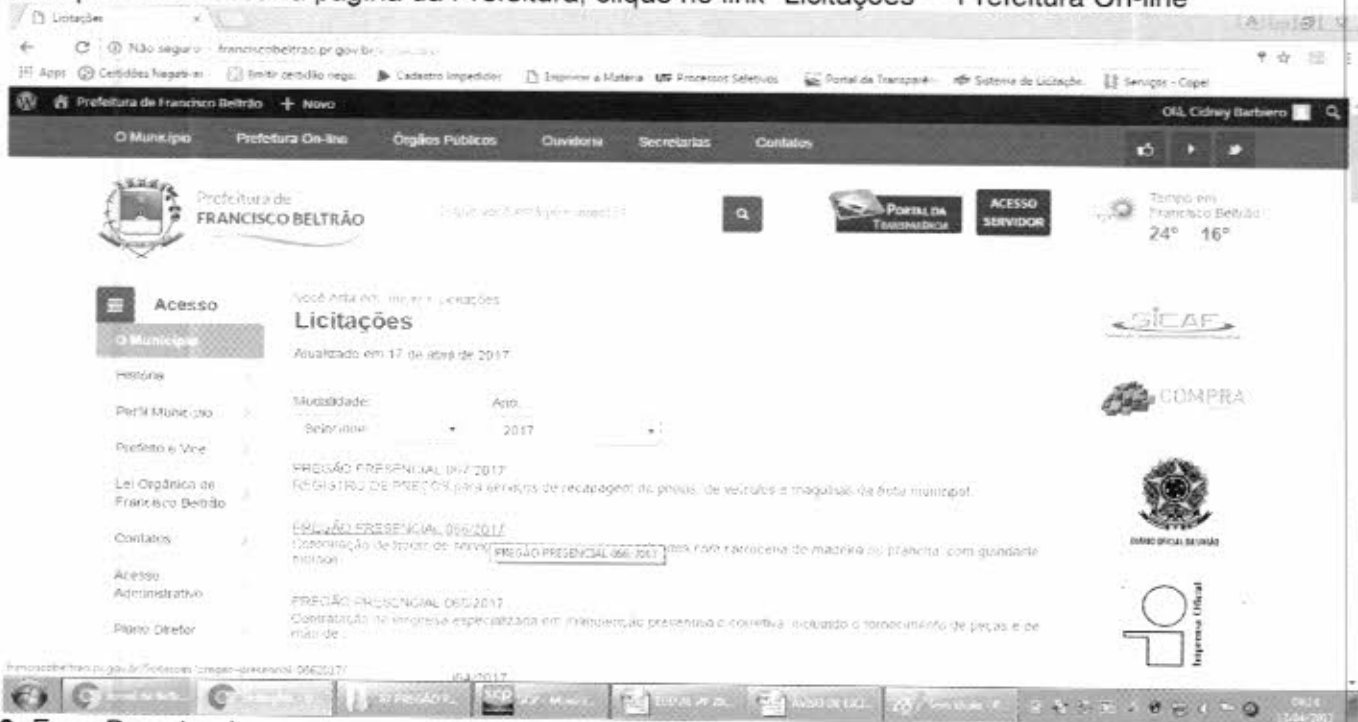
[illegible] página da Prefeitura, clique no link "Licitações" – Prefeitura On-line

Licitações

Não seguro | franciscobeltrao.pr.gov.br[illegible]

Apps Certidões Negativ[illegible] Emitir certidão nega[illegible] Cadastro Impedidos Imprimir a Matéria Processos Seletivos Portal da Transparê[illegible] Sistema de Licitação Serviços - Copel

Prefeitura de Francisco Beltrão + Novo Olá, Cidney Barbiero

O Município Prefeitura On-line Órgãos Públicos Ouvidoria Secretarias Contatos

Prefeitura de FRANCISCO BELTRÃO

PORTAL DA TRANSPARÊNCIA ACESSO SERVIDOR

Tempo em Francisco Beltrão 24° 16°

Acesso

O Município

História

Perfil Município

Prefeito e Vice

Lei Orgânica de Francisco Beltrão

Contatos

Acesso Administrativo

Plano Diretor

Você está em: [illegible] Licitações

Licitações

Atualizado em 17 de abril de 2017

Modalidade: Selecione

Ano: 2017

PREGÃO PRESENCIAL 067/2017
REGISTRO DE PREÇOS para serviços de recapagem de pneus, de veículos e máquinas da frota municipal.

PREGÃO PRESENCIAL 066/2017
Contratação de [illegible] PREGÃO PRESENCIAL 066/2017 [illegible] com carroceria de madeira ou prancha, com guindaste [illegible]

PREGÃO PRESENCIAL 065/2017
Contratação de empresa especializada em manutenção preventiva e corretiva, incluindo o fornecimento de peças e de mão de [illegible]

SICAF

COMPRA

DIÁRIO OFICIAL DA UNIÃO

Imprensa Oficial

franciscobeltrao.pr.gov.br/licitacoes/pregao-presencial-0662017/

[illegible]/2017